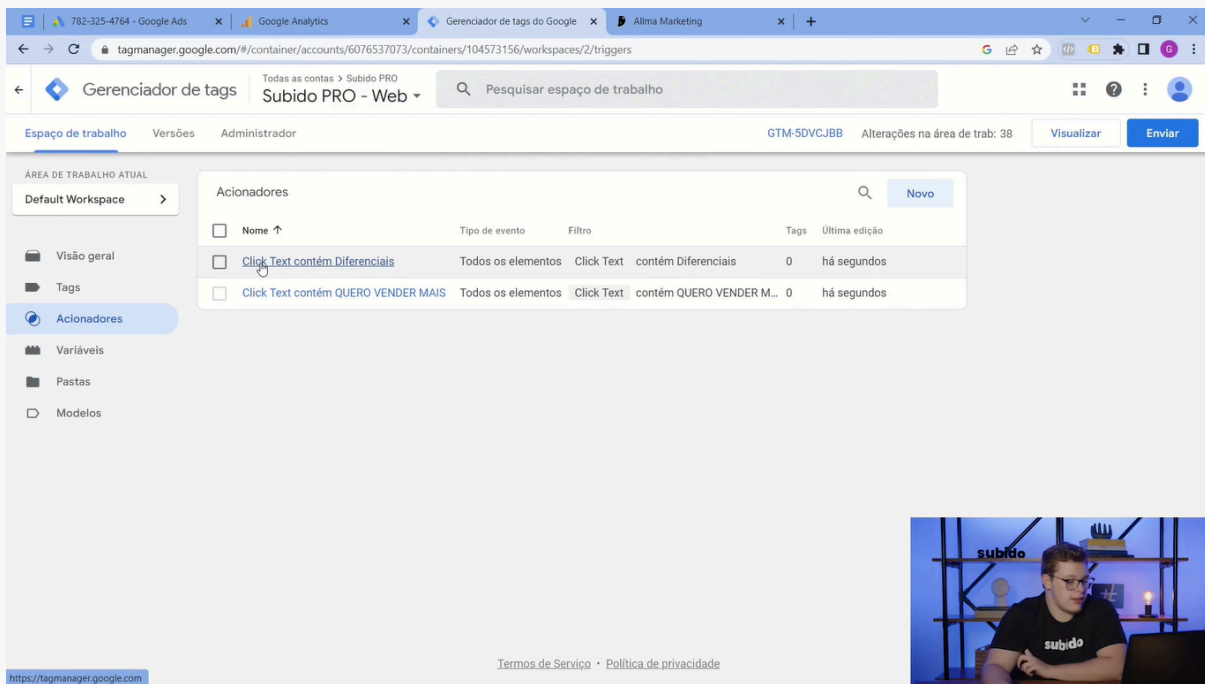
782-325-4764 - Google Ads
Google Analytics
Gerenciador de tags do Google
Allma Marketing

tagmanager.google.com/#/container/accounts/6076537073/containers/104573156/workspaces/2/triggers

Gerenciador de tags
Todas as contas > Subido PRO
Subido PRO - Web
Pesquisar espaço de trabalho

Espaço de trabalho
Versões
Administrador
GTM-5DVCJBB
Alterações na área de trab: 38
Visualizar
Enviar

ÁREA DE TRABALHO ATUAL
Default Workspace

Visão geral
Tags
Acionadores
Variáveis
Pastas
Modelos

Acionadores
Novo

| Nome ↑ | Tipo de evento | Filtro | Tags | Última edição |
|---|---|---|---|---|
| Click Text contém Diferenciais | Todos os elementos | Click Text contém Diferenciais | 0 | há segundos |
| Click Text contém QUERO VENDER MAIS | Todos os elementos | Click Text contém QUERO VENDER M... | 0 | há segundos |

Termos de Serviço · Política de privacidade

https://tagmanager.google.com

subido
subido